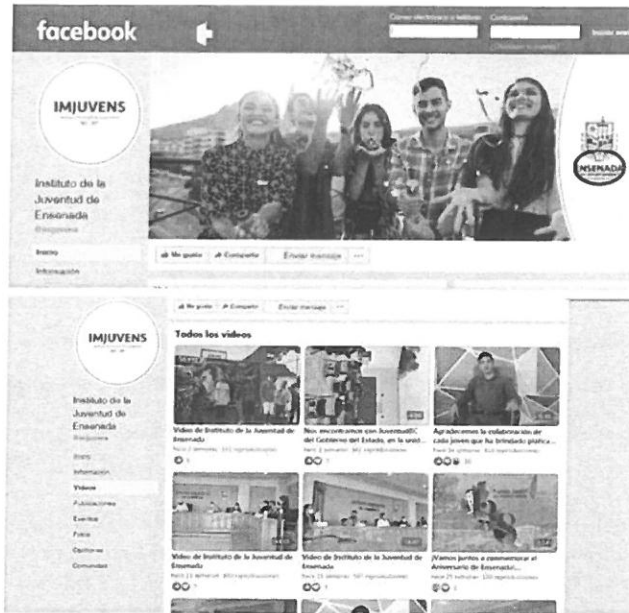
facebook

Correo electrónico o teléfono Contraseña

¿Olvidaste tu cuenta?

Iniciar sesión

IMJUVENS

Instituto de la Juventud de Ensenada

@imjuvens

Inicio

Información

ENSENADA

Me gusta Compartir Enviar mensaje ···

Me gusta Compartir Enviar mensaje ···

IMJUVENS

Instituto de la Juventud de Ensenada

@imjuvens

Inicio

Información

Videos

Publicaciones

Eventos

Fotos

Opiniones

Comunidad

Todos los videos

Video de Instituto de la Juventud de Ensenada

Hace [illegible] semanas · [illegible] reproducciones

Nos encontramos con JuventudBC del Gobierno del Estado, en la unid...

Hace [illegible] semanas · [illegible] reproducciones

Agradecemos la colaboración de cada joven que ha brindado plática...

Hace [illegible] semanas · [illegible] reproducciones

Video de Instituto de la Juventud de Ensenada

Hace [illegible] semanas · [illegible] reproducciones

Video de Instituto de la Juventud de Ensenada

Hace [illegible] semanas · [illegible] reproducciones

¡Vamos juntos a conmemorar el Aniversario de Ensenada!...

Hace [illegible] semanas · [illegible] reproducciones